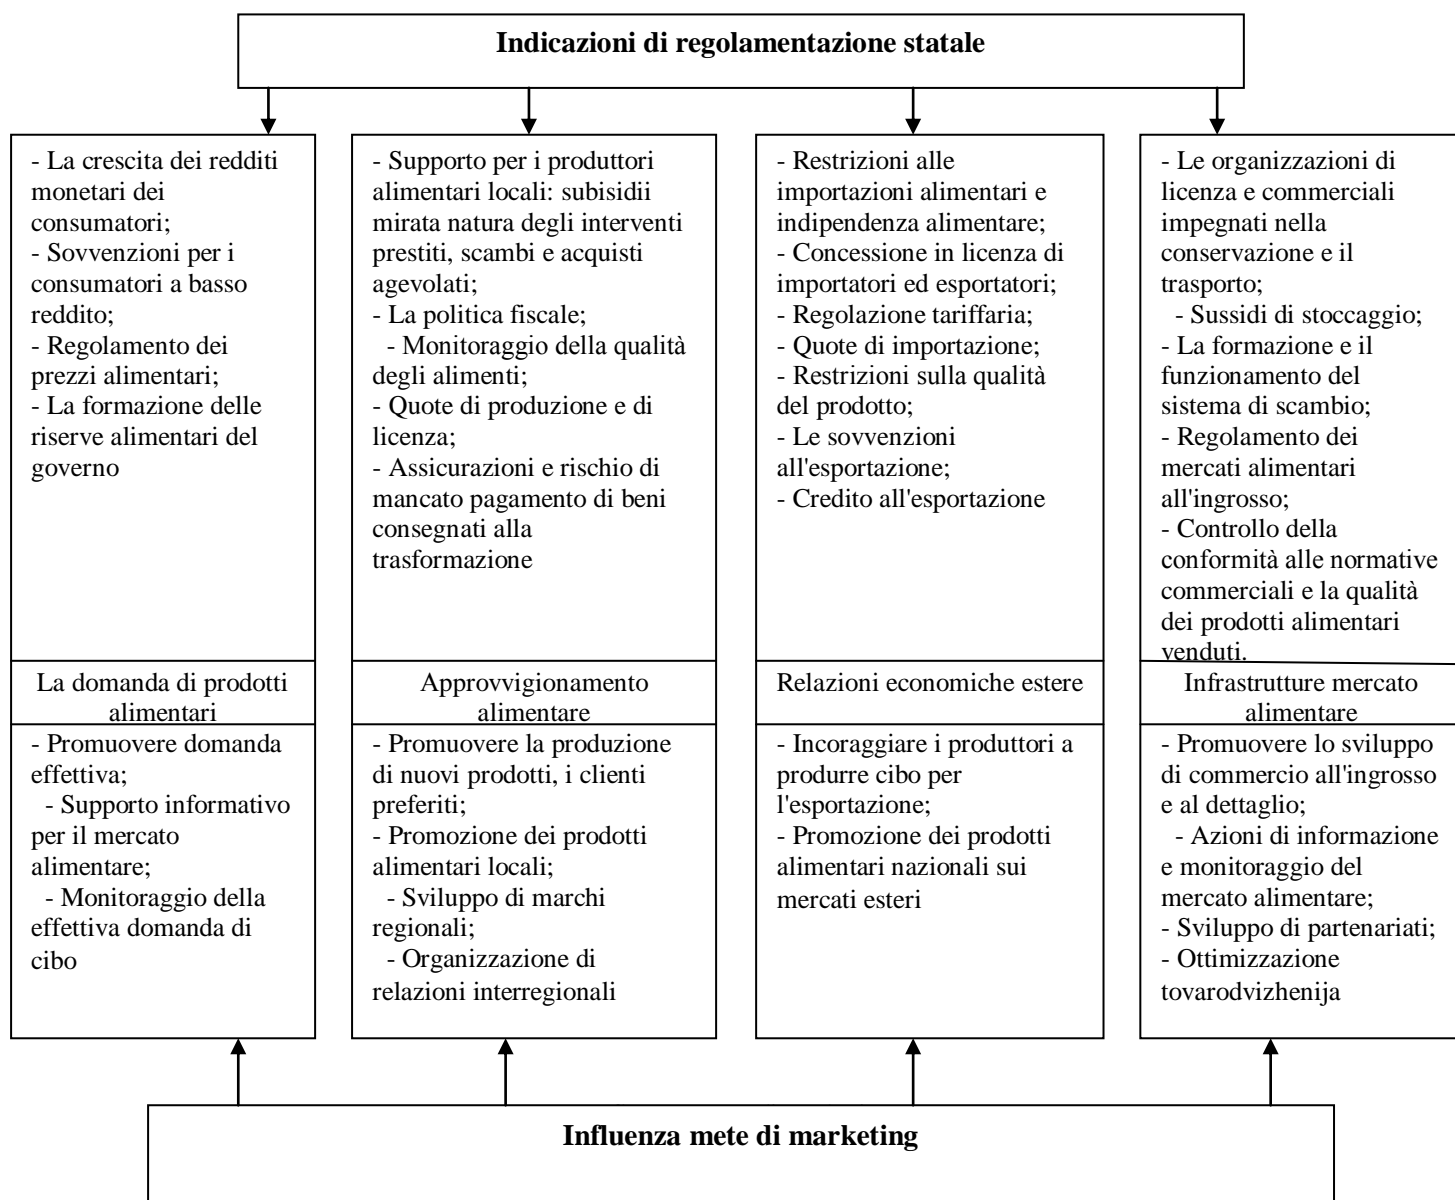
Indicazioni di regolamentazione statale

- La crescita dei redditi monetari dei consumatori;
- Sovvenzioni per i consumatori a basso reddito;
- Regolamento dei prezzi alimentari;
- La formazione delle riserve alimentari del governo

La domanda di prodotti alimentari

- Promuovere domanda effettiva;
- Supporto informativo per il mercato alimentare;
- Monitoraggio della effettiva domanda di cibo

- Supporto per i produttori alimentari locali: subisidii mirata natura degli interventi prestiti, scambi e acquisti agevolati;
- La politica fiscale;
- Monitoraggio della qualità degli alimenti;
- Quote di produzione e di licenza;
- Assicurazioni e rischio di mancato pagamento di beni consegnati alla trasformazione

Approvvigionamento alimentare

- Promuovere la produzione di nuovi prodotti, i clienti preferiti;
- Promozione dei prodotti alimentari locali;
- Sviluppo di marchi regionali;
- Organizzazione di relazioni interregionali

- Restrizioni alle importazioni alimentari e indipendenza alimentare;
- Concessione in licenza di importatori ed esportatori;
- Regolazione tariffaria;
- Quote di importazione;
- Restrizioni sulla qualità del prodotto;
- Le sovvenzioni all'esportazione;
- Credito all'esportazione

Relazioni economiche estere

- Incoraggiare i produttori a produrre cibo per l'esportazione;
- Promozione dei prodotti alimentari nazionali sui mercati esteri

- Le organizzazioni di licenza e commerciali impegnati nella conservazione e il trasporto;
- Sussidi di stoccaggio;
- La formazione e il funzionamento del sistema di scambio;
- Regolamento dei mercati alimentari all'ingrosso;
- Controllo della conformità alle normative commerciali e la qualità dei prodotti alimentari venduti.

Infrastrutture mercato alimentare

- Promuovere lo sviluppo di commercio all'ingrosso e al dettaglio;
- Azioni di informazione e monitoraggio del mercato alimentare;
- Sviluppo di partenariati;
- Ottimizzazione tovarodvizhenija

Influenza mete di marketing